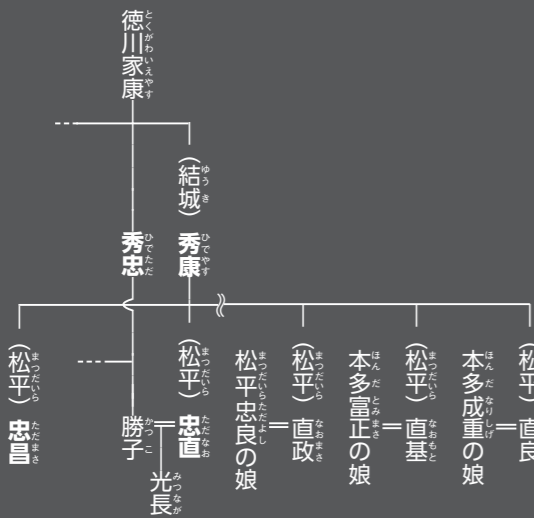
徳川家康(とくがわいえやす)

(結城)秀康(ゆうき ひでやす)

秀忠(ひでただ)

(松平)忠昌(まつだいら ただまさ)

勝子(かつこ)

(松平)忠直(まつだいら ただなお)

光長(みつなが)

松平忠良の娘(まつだいらただよし)

(松平)直政(まつだいら なおまさ)

本多富正の娘(ほんだとみまさ)

(松平)直基(まつだいら なおもと)

本多成重の娘(ほんだなりしげ)

(松平)直良